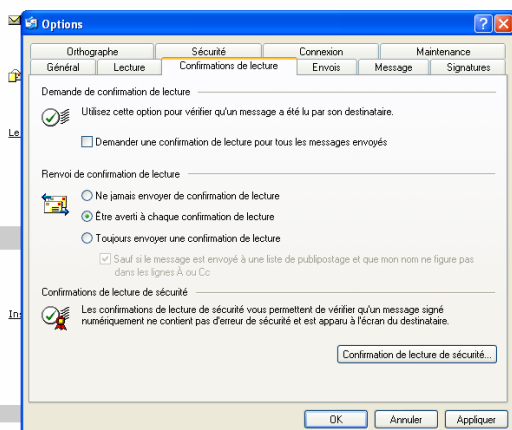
Options

Orthographe | Sécurité | Connexion | Maintenance
Général | Lecture | Confirmations de lecture | Envois | Message | Signatures

Demande de confirmation de lecture

Utilisez cette option pour vérifier qu'un message a été lu par son destinataire.

Demander une confirmation de lecture pour tous les messages envoyés

Renvoi de confirmation de lecture

Ne jamais envoyer de confirmation de lecture

Être averti à chaque confirmation de lecture

Toujours envoyer une confirmation de lecture

Sauf si le message est envoyé à une liste de publipostage et que mon nom ne figure pas dans les lignes A ou Cc

Confirmations de lecture de sécurité

Les confirmations de lecture de sécurité vous permettent de vérifier qu'un message signé numériquement ne contient pas d'erreur de sécurité et est apparu à l'écran du destinataire.

Confirmation de lecture de sécurité...

OK | Annuler | Appliquer

Le

In